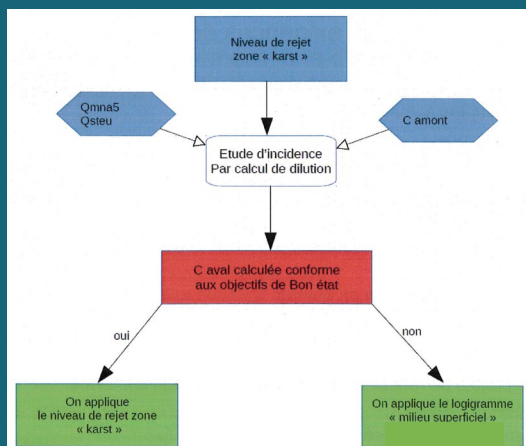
Niveau de rejet zone « karst »

Qmna5
Qsteu

C amont

Etude d'incidence
Par calcul de dilution

C aval calculée conforme aux objectifs de Bon état

oui

non

On applique le niveau de rejet zone « karst »

On applique le logigramme « milieu superficiel »